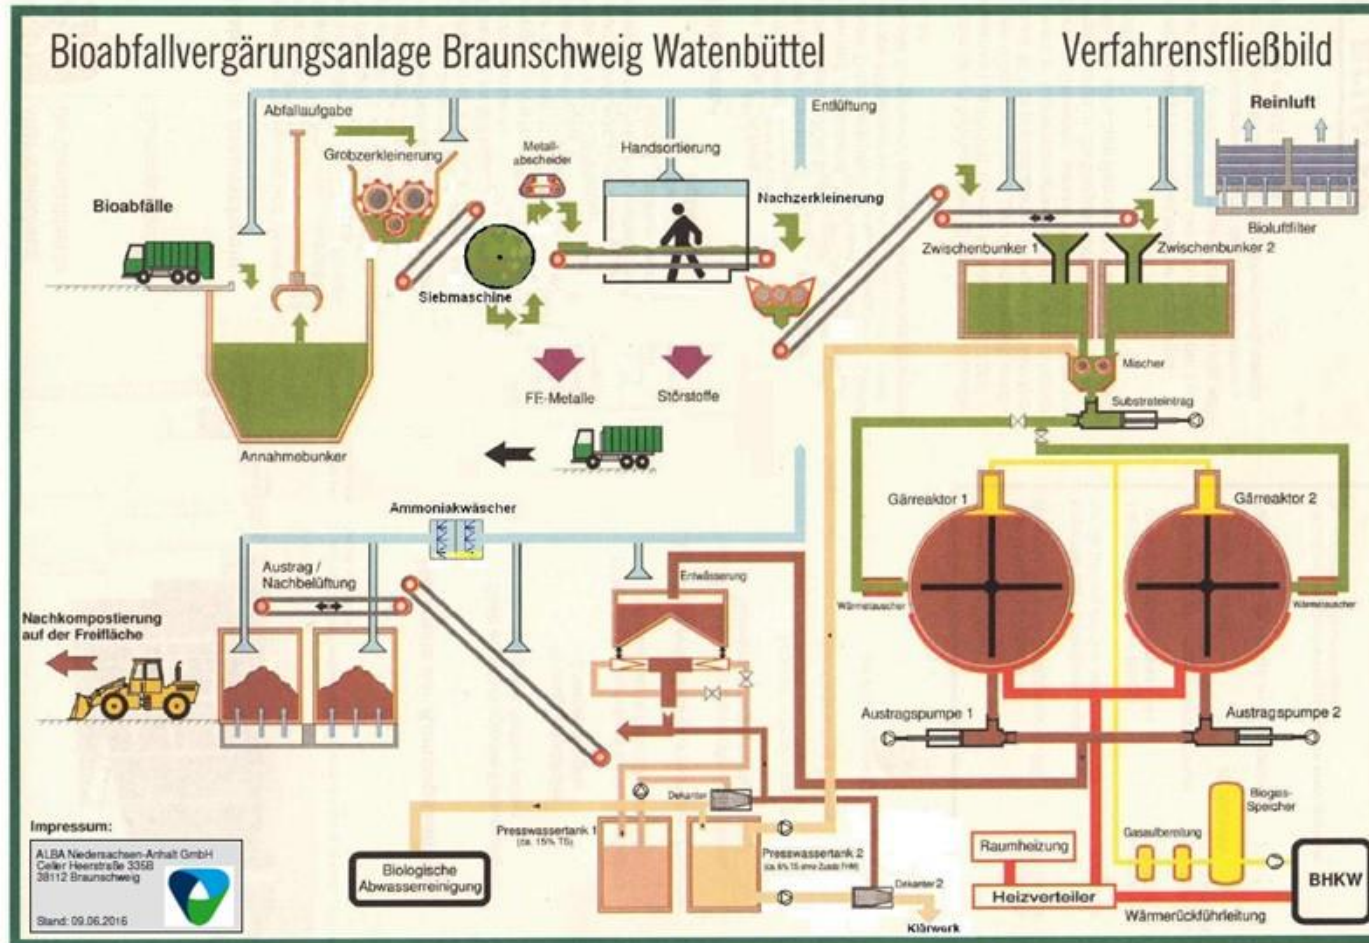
Bioabfallvergärungsanlage Braunschweig Watenbüttel

Verfahrensfließbild

Abfallaufgabe

Grobzerkleinerung

Metallabscheider

Handsortierung

Entlüftung

Reinluft

Bioabfälle

Siebmaschine

Nachzerkleinerung

Biofilter

Zwischenbunker 1

Zwischenbunker 2

Mischer

Substrateintrag

FE-Metalle

Störstoffe

Annahmebunker

Ammoniakwäscher

Gärreaktor 1

Gärreaktor 2

Austrag / Nachbelüftung

Entwässerung

Nachkompostierung auf der Freifläche

Wärmetauscher

Wärmetauscher

Austragspumpe 1

Austragspumpe 2

Dekanter

Biogas-Speicher

Impressum:

ALBA Niedersachsen-Anhalt GmbH
Celler Heerstraße 335B
38112 Braunschweig

Stand: 09.06.2016

Presswassertank 1
(ca. 15% TS)

Presswassertank 2
(ca. 6% TS ohne Zusatz FHM)

Biologische Abwasserreinigung

Raumheizung

Gasaufbereitung

Heizverteiler

BHKW

Dekanter 2

Klärwerk

Wärmerückführleitung